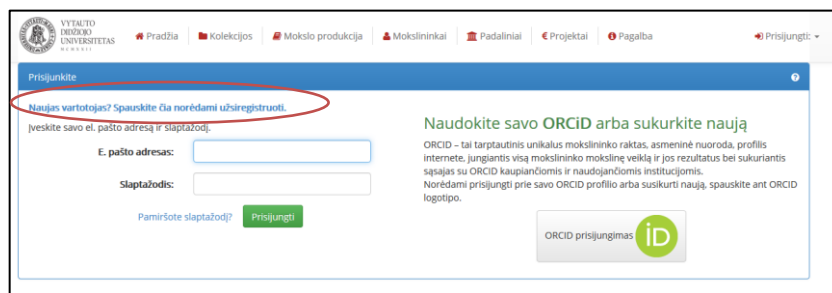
VYTAUTO DIDŽIOJO UNIVERSITETAS MCMXXII

Pradžia | Kolekcijos | Mokslo produkcija | Mokslininkai | Padaliniai | € Projektai | Pagalba | Prisijungti

Prisijunkite

Naujas vartotojas? Spauskite čia norėdami užsiregistruoti.

Įveskite savo el. pašto adresą ir slaptažodį.

E. pašto adresas:

Slaptažodis:

Pamiršote slaptažodį? Prisijungti

Naudokite savo ORCiD arba sukurkite naują

ORCID – tai tarptautinis unikalus mokslininko raktas, asmeninė nuoroda, profilis internete, jungiantis visą mokslininko mokslinę veiklą ir jos rezultatus bei sukuriantis sąsajas su ORCID kaupiančiomis ir naudojančiomis institucijomis.
Norėdami prisijungti prie savo ORCID profilio arba susikurti naują, spauskite ant ORCID logotipo.

ORCID prisijungimas iD